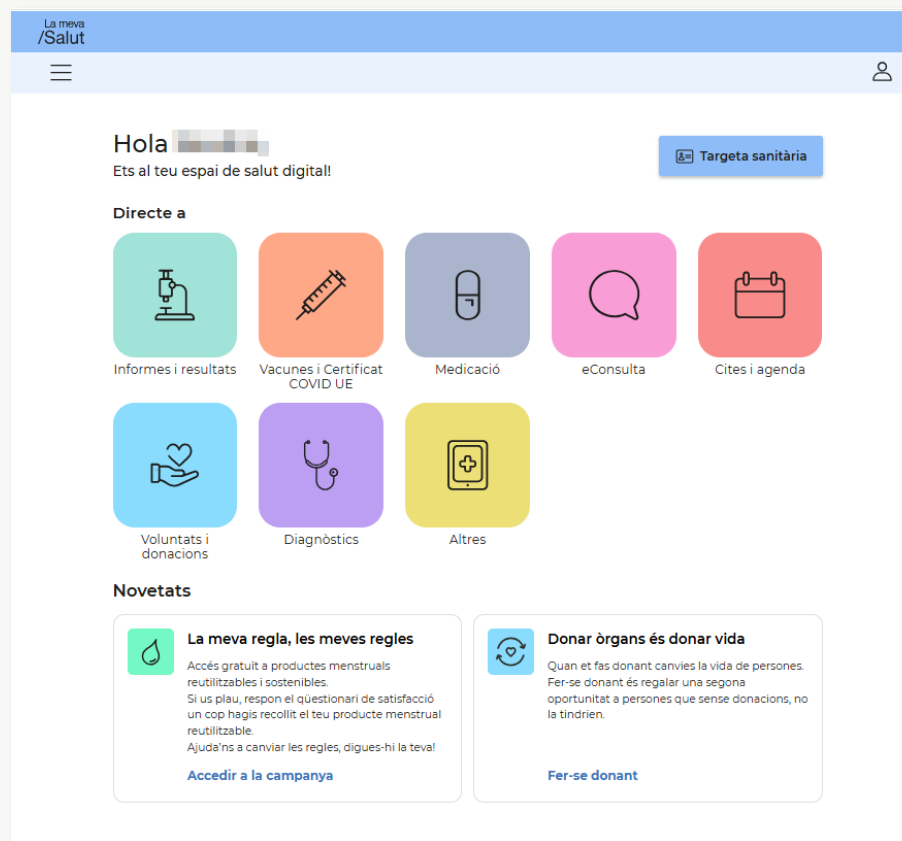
La meva
/Salut

Hola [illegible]
Ets al teu espai de salut digital!

Targeta sanitària

Directe a

Informes i resultats
Vacunes i Certificat COVID UE
Medicació
eConsulta
Cites i agenda
Voluntats i donacions
Diagnòstics
Altres

Novetats

La meva regla, les meves regles
Accés gratuït a productes menstruals reutilitzables i sostenibles.
Si us plau, respon el qüestionari de satisfacció un cop hagis recollit el teu producte menstrual reutilitzable.
Ajuda'ns a canviar les regles, digues-hi la teva!
Accedir a la campanya

Donar òrgans és donar vida
Quan et fas donant canvies la vida de persones. Fer-se donant és regalar una segona oportunitat a persones que sense donacions, no la tindrien.
Fer-se donant